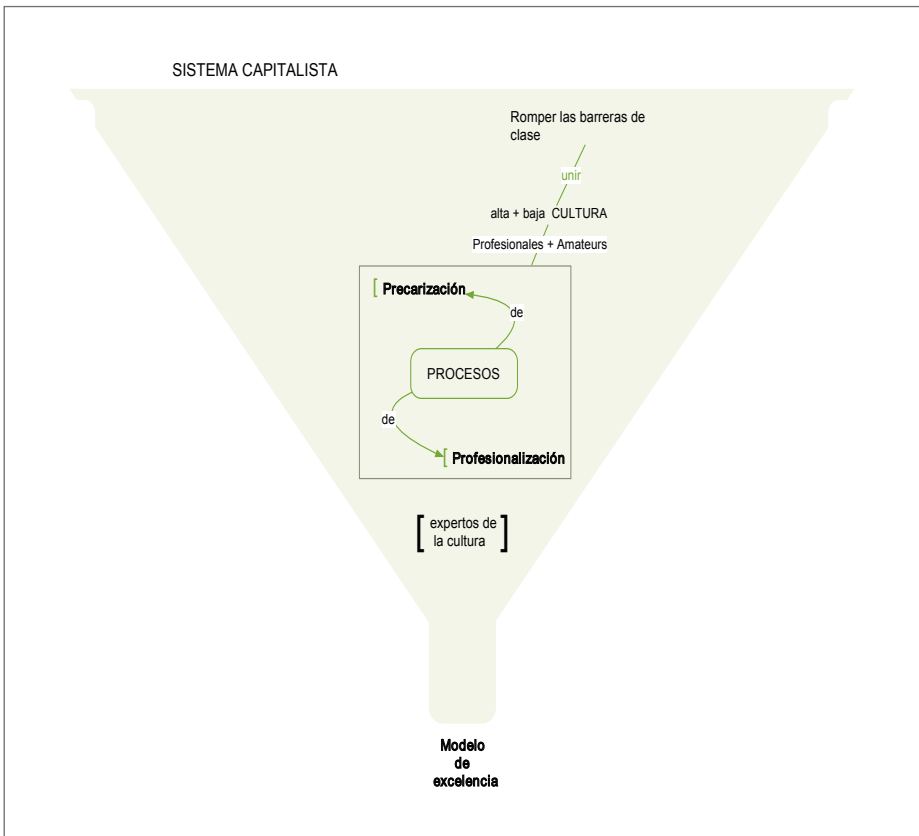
SISTEMA CAPITALISTA

Romper las barreras de clase

unir

alta + baja CULTURA

Profesionales + Amateurs

[ Precarización

de

PROCESOS

de

[ Profesionalización

[ expertos de la cultura ]

Modelo de excelencia